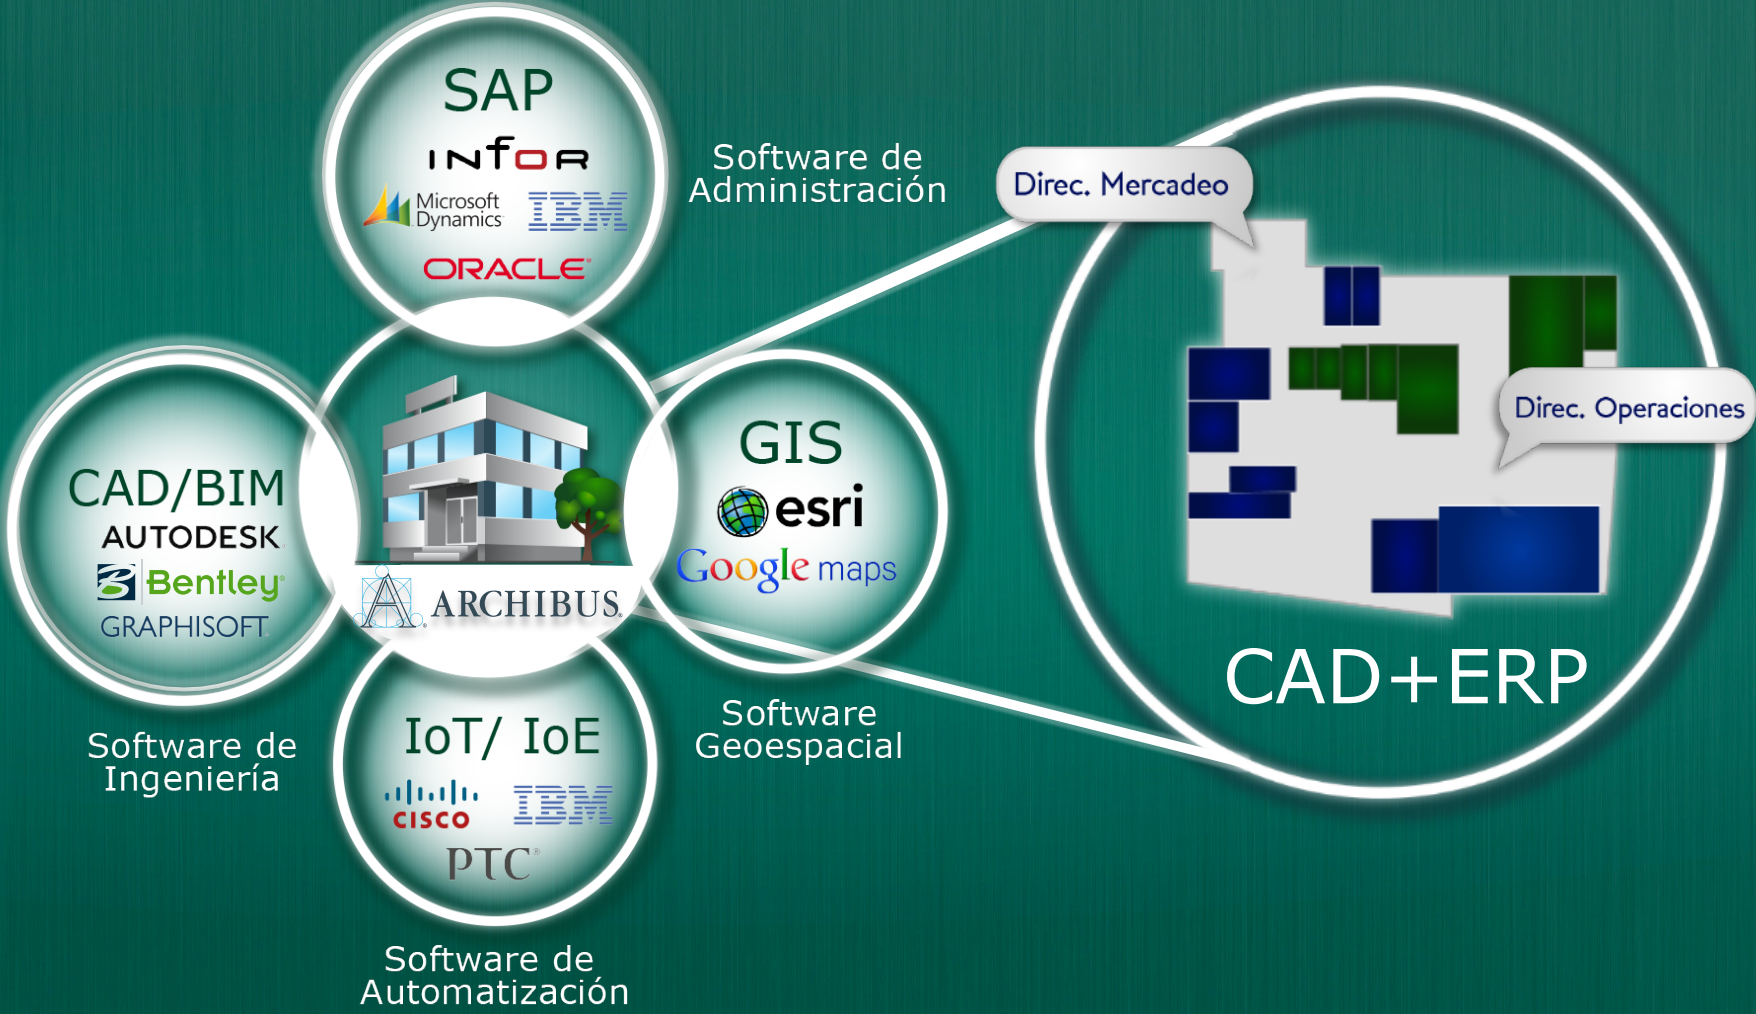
SAP
INFOR
Microsoft Dynamics
IBM
ORACLE

Software de Administración

Direc. Mercadeo

Direc. Operaciones

CAD/BIM
AUTODESK
Bentley
GRAPHISOFT

ARCHIBUS

GIS
esri
Google maps

CAD+ERP

Software de Ingeniería

IoT/ IoE
CISCO
IBM
PTC

Software Geoespacial

Software de Automatización